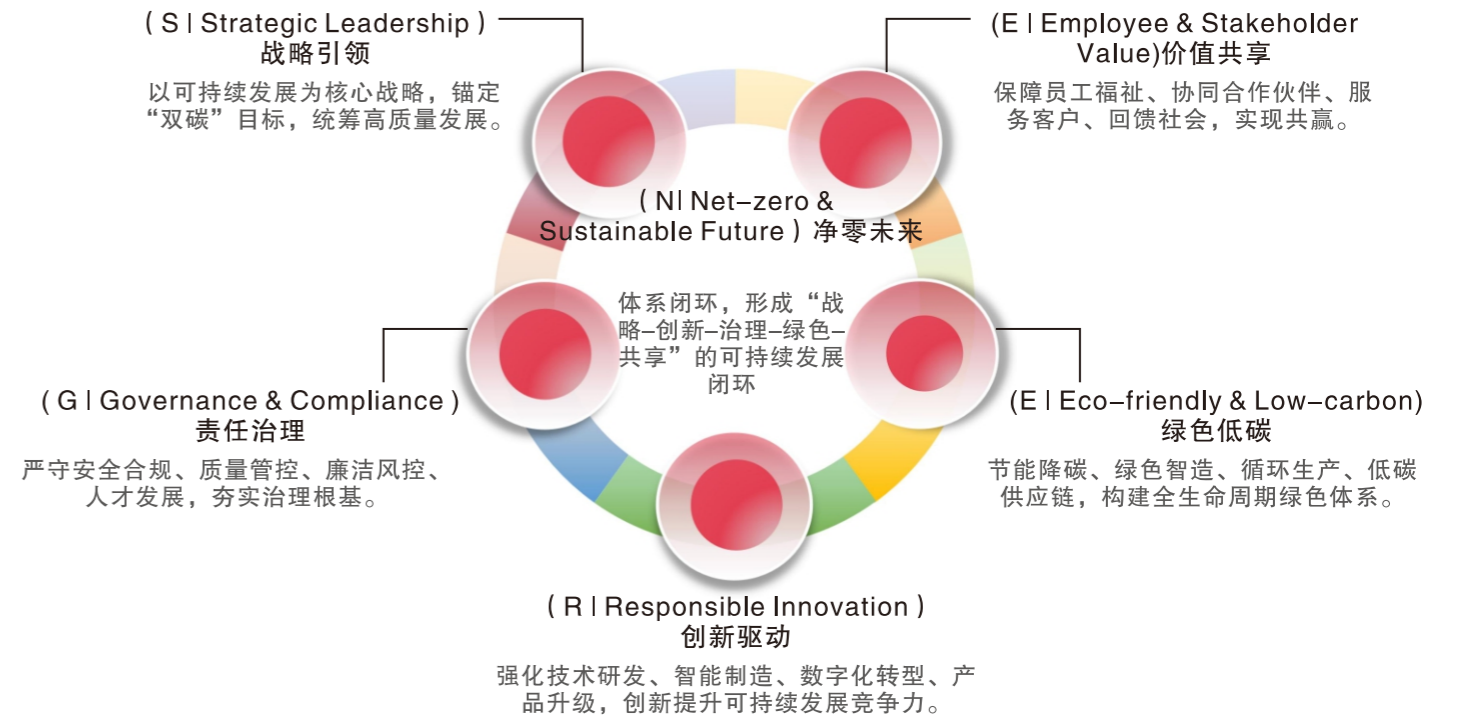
( S | Strategic Leadership )
战略引领
以可持续发展为核心战略，锚定“双碳”目标，统筹高质量发展。

(E | Employee & Stakeholder Value)价值共享
保障员工福祉、协同合作伙伴、服务客户、回馈社会，实现共赢。

( N| Net-zero & Sustainable Future ) 净零未来

体系闭环，形成“战略-创新-治理-绿色-共享”的可持续发展闭环

( G | Governance & Compliance )
责任治理
严守安全合规、质量管控、廉洁风控、人才发展，夯实治理根基。

(E | Eco-friendly & Low-carbon)
绿色低碳
节能降碳、绿色智造、循环生产、低碳供应链，构建全生命周期绿色体系。

( R | Responsible Innovation )
创新驱动
强化技术研发、智能制造、数字化转型、产品升级，创新提升可持续发展竞争力。